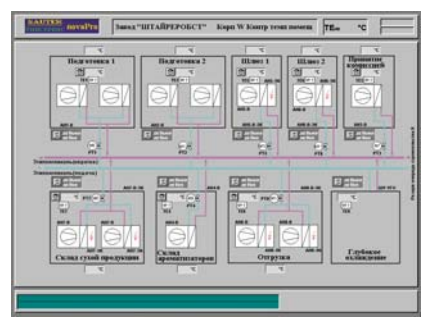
SAUTER novaPro

Завод "ШТАЙРЕРОБСТ" Корп W Контр темп помещ

TE °C

°C

Подготовка 1

Подготовка 2

Шлюз 1

Шлюз 2

Приемные площадки

Склад сухой продукции

Склад ароматизаторов

Отгрузка

Глубокое охлаждение

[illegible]